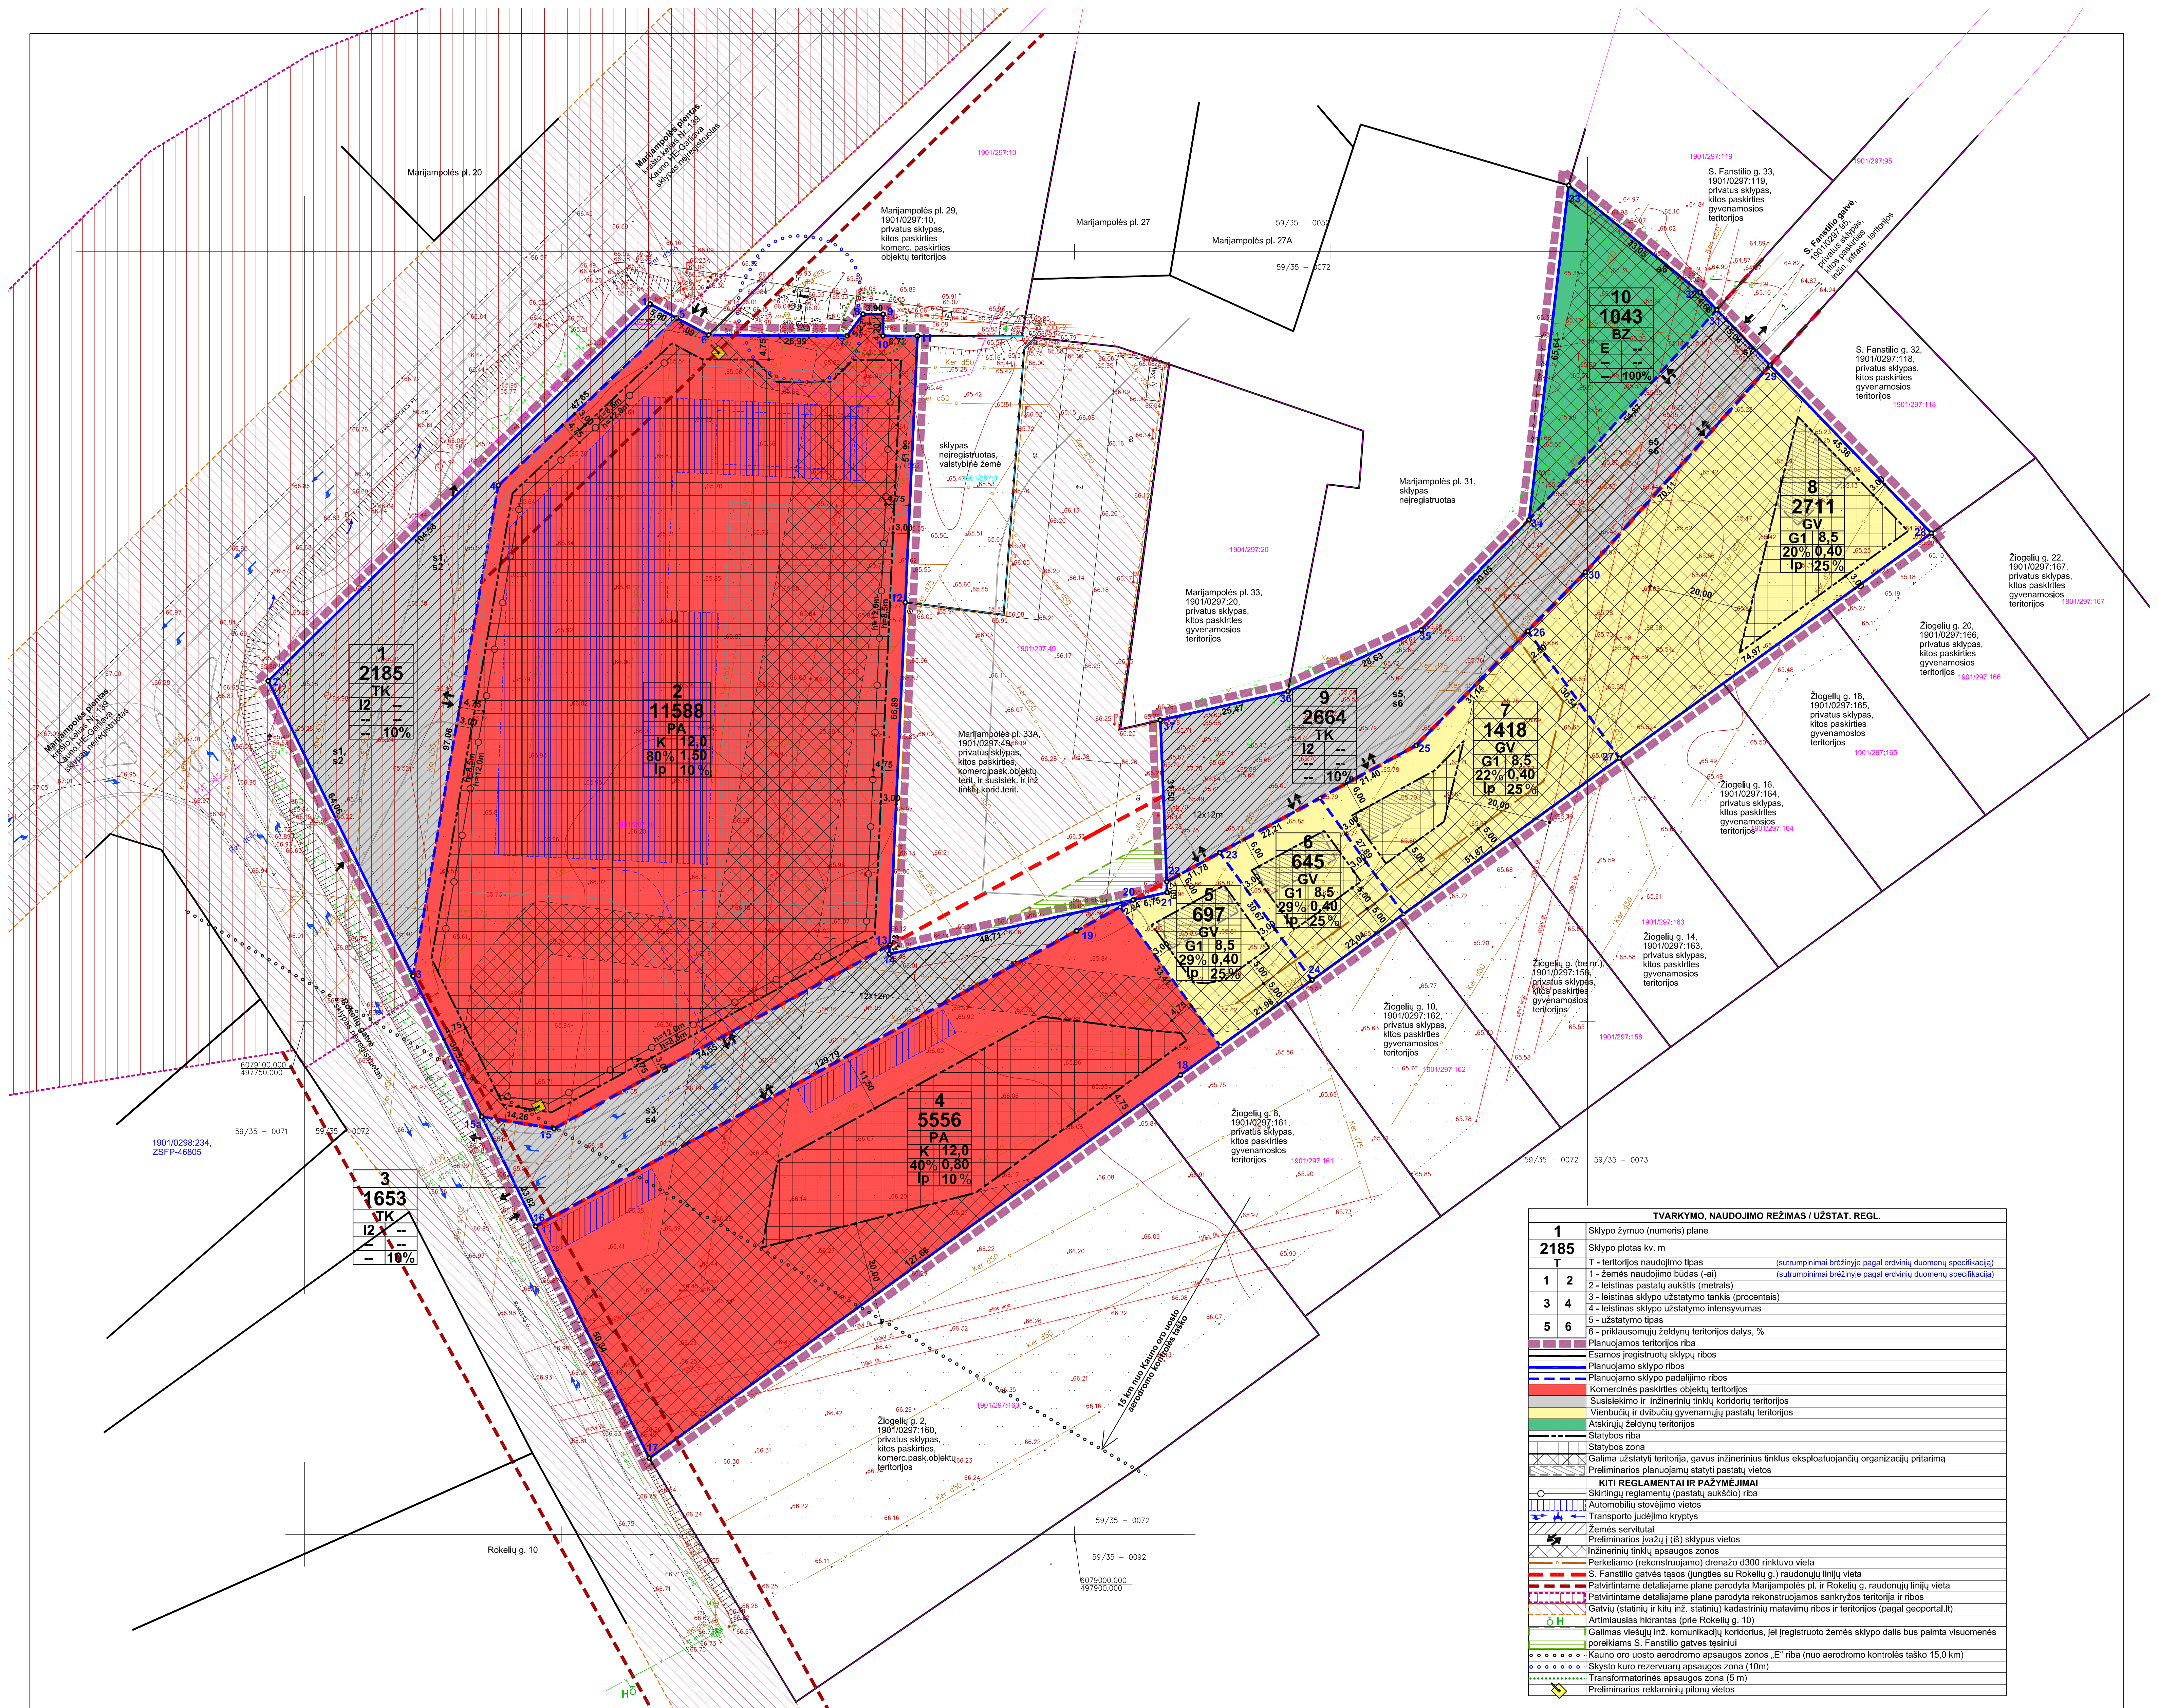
Marijampolės pl. 20

Marijampolės plentas, krašto kelias Nr. 139 Kaunas-Garliava sklypas neįregistruotas

1901/297:10

Marijampolės pl. 29, 1901/0297:10, privatus sklypas, kitos paskirties komerc. paskirties objektų teritorijos

Marijampolės pl. 27

Marijampolės pl. 27A

59/35 – 0052

59/35 – 0072

1901/297:119

S. Fanstilio g. 33, 1901/0297:119, privatus sklypas, kitos paskirties gyvenamosios teritorijos

1901/297:95

S. Fanstilio gatvė, 1901/0297:95, privatus sklypas, inžin. infrastr. teritorijos

S. Fanstilio g. 32, 1901/0297:118, privatus sklypas, kitos paskirties gyvenamosios teritorijos

1901/297:118

sklypas neįregistruotas, valstybinė žemė

Marijampolės pl. 31, sklypas neįregistruotas

1901/297:20

Marijampolės pl. 33, 1901/0297:20, privatus sklypas, kitos paskirties gyvenamosios teritorijos

1901/297:49

Marijampolės pl. 33A, 1901/0297:49, privatus sklypas, kitos paskirties, komerc.pask.objektų terit., ir susisiek. ir inž. tinklų korid.terit.

Žiogelių g. 22, 1901/0297:167, privatus sklypas, kitos paskirties gyvenamosios teritorijos

1901/297:167

Žiogelių g. 20, 1901/0297:166, privatus sklypas, kitos paskirties gyvenamosios teritorijos

1901/297:166

Žiogelių g. 18, 1901/0297:165, privatus sklypas, kitos paskirties gyvenamosios teritorijos

1901/297:165

Žiogelių g. 16, 1901/0297:164, privatus sklypas, kitos paskirties gyvenamosios teritorijos

1901/297:164

Žiogelių g. 14, 1901/0297:163, privatus sklypas, kitos paskirties gyvenamosios teritorijos

1901/297:163

Žiogelių g. (be nr.), 1901/0297:158, privatus sklypas, kitos paskirties gyvenamosios teritorijos

1901/297:158

Žiogelių g. 10, 1901/0297:162, privatus sklypas, kitos paskirties gyvenamosios teritorijos

1901/297:162

Žiogelių g. 8, 1901/0297:161, privatus sklypas, kitos paskirties gyvenamosios teritorijos

1901/297:161

Žiogelių g. 2, 1901/0297:160, privatus sklypas, kitos paskirties komerc.pask.objektų teritorijos

1901/297:160

Marijampolės plentas, krašto kelias Nr. 139 Kaunas-Garliava sklypas neįregistruotas

Rokelių gatvė, sklypas neįregistruotas

1901/0298:234, ZSFP-46805

6079100.000
497750.000

59/35 – 0071

59/35 – 0072

59/35 – 0073

59/35 – 0092

6079000.000
497900.000

Rokelių g. 10

15 km nuo Kauno oro uosto aerodromo kontrolės taško

1
2185
TK
| I2 | -- |
|---|---|
| -- | -- |
| -- | 10% |

2
11588
PA
| K | 12,0 |
|---|---|
| 80% | 1,50 |
| Ip | 10% |

3
1653
TK
| I2 | -- |
|---|---|
| -- | -- |
| -- | 10% |

4
5556
PA
| K | 12,0 |
|---|---|
| 40% | 0,80 |
| Ip | 10% |

5
697
GV
| G1 | 8,5 |
|---|---|
| 29% | 0,40 |
| Ip | 25% |

6
645
GV
| G1 | 8,5 |
|---|---|
| 29% | 0,40 |
| Ip | 25% |

7
1418
GV
| G1 | 8,5 |
|---|---|
| 22% | 0,40 |
| Ip | 25% |

8
2711
GV
| G1 | 8,5 |
|---|---|
| 20% | 0,40 |
| Ip | 25% |

9
2664
TK
| I2 | -- |
|---|---|
| -- | -- |
| -- | 10% |

10
1043
BZ
| E | -- |
|---|---|
| -- | -- |
| -- | 100% |

s1, s2
s3, s4
s5, s6

12x12m

TVARKYMO, NAUDOJIMO REŽIMAS / UŽSTAT. REGL.

| 1 | Sklypo žymuo (numeris) plane |
|---|---|
| 2185 | Sklypo plotas kv. m |
| T | T - teritorijos naudojimo tipas (sutrumpinimai brėžinyje pagal erdvinių duomenų specifikaciją) |
| 1 2 | 1 - žemės naudojimo būdas (-ai) (sutrumpinimai brėžinyje pagal erdvinių duomenų specifikaciją); 2 - leistinas pastatų aukštis (metrais) |
| 3 4 | 3 - leistinas sklypo užstatymo tankis (procentais); 4 - leistinas sklypo užstatymo intensyvumas |
| 5 6 | 5 - užstatymo tipas; 6 - priklausomųjų želdynų teritorijos dalys, % |

Planuojamos teritorijos riba
Esamos įregistruotų sklypų ribos
Planuojamo sklypo ribos
Planuojamo sklypo padalijimo ribos
Komercinės paskirties objektų teritorijos
Susisiekimo ir inžinerinių tinklų koridorių teritorijos
Vienbučių ir dvibučių gyvenamųjų pastatų teritorijos
Atskirųjų želdynų teritorijos
Statybos riba
Statybos zona
Galima užstatyti teritorija, gavus inžinerinius tinklus eksploatuojančių organizacijų pritarimą
Preliminarios planuojamų statyti pastatų vietos

KITI REGLAMENTAI IR PAŽYMĖJIMAI
Skirtingų reglamentų (pastatų aukščio) riba
Automobilių stovėjimo vietos
Transporto judėjimo kryptys
Žemės servitutai
Preliminarios įvažų į (iš) sklypus vietos
Inžinerinių tinklų apsaugos zonos
Perkeliamo (rekonstruojamo) drenažo d300 rinktuvo vieta
S. Fanstilio gatvės tąsos (jungties su Rokelių g.) raudonųjų linijų vieta
Patvirtintame detaliajame plane parodyta Marijampolės pl. ir Rokelių g. raudonųjų linijų vieta
Patvirtintame detaliajame plane parodyta rekonstruojamos sankryžos teritorija ir ribos
Gatvių (statinių ir kitų inž. statinių) kadastrinių matavimų ribos ir teritorijos (pagal geoportal.lt)
Artimiausias hidrantas (prie Rokelių g. 10)
Galimas viešųjų inž. komunikacijų koridorius, jei įregistruoto žemės sklypo dalis bus paimta visuomenės poreikiams S. Fanstilio gatvės tęsiniui
Kauno oro uosto aerodromo apsaugos zonos „E" riba (nuo aerodromo kontrolės taško 15,0 km)
Skysto kuro rezervuarų apsaugos zona (10m)
Transformatorinės apsaugos zona (5 m)
Preliminarios reklaminių pilonų vietos